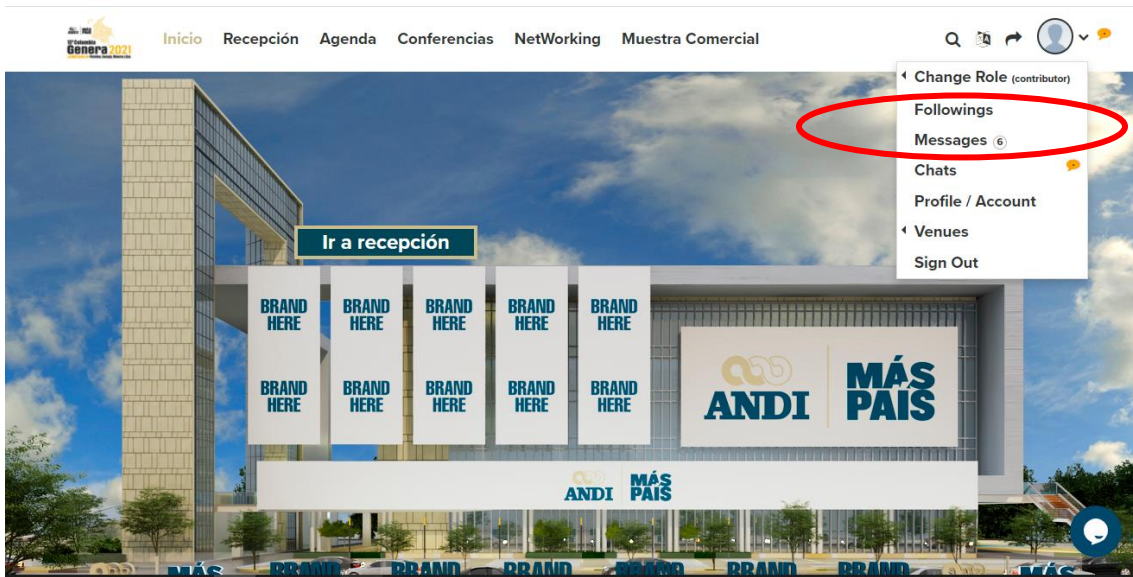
Genera 2021

Inicio Recepción Agenda Conferencias NetWorking Muestra Comercial

Change Role (contributor)
Followings
Messages 6
Chats
Profile / Account
Venues
Sign Out

Ir a recepción

BRAND HERE
BRAND HERE
BRAND HERE
BRAND HERE
BRAND HERE
BRAND HERE
BRAND HERE
BRAND HERE
BRAND HERE
BRAND HERE

ANDI MÁS PAÍS

ANDI MÁS PAÍS

MÁS BRAND BRAND BRAND BRAND BRAND BRAND MÁS